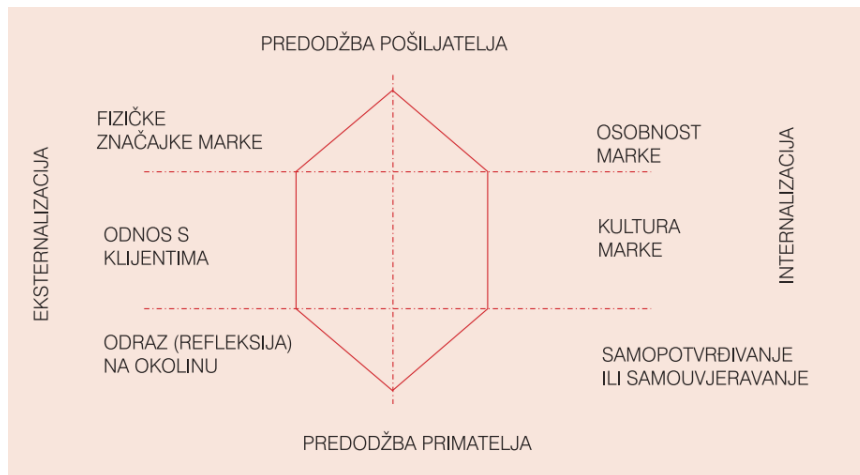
PREDODŽBA POŠILJATELJA

EKSTERNALIZACIJA

FIZIČKE ZNAČAJKE MARKE

OSOBNOST MARKE

INTERNALIZACIJA

ODNOS S KLIJENTIMA

KULTURA MARKE

ODRAZ (REFLEKSIJA) NA OKOLINU

SAMOPOTVRĐIVANJE ILI SAMOUVJERAVANJE

PREDODŽBA PRIMATELJA